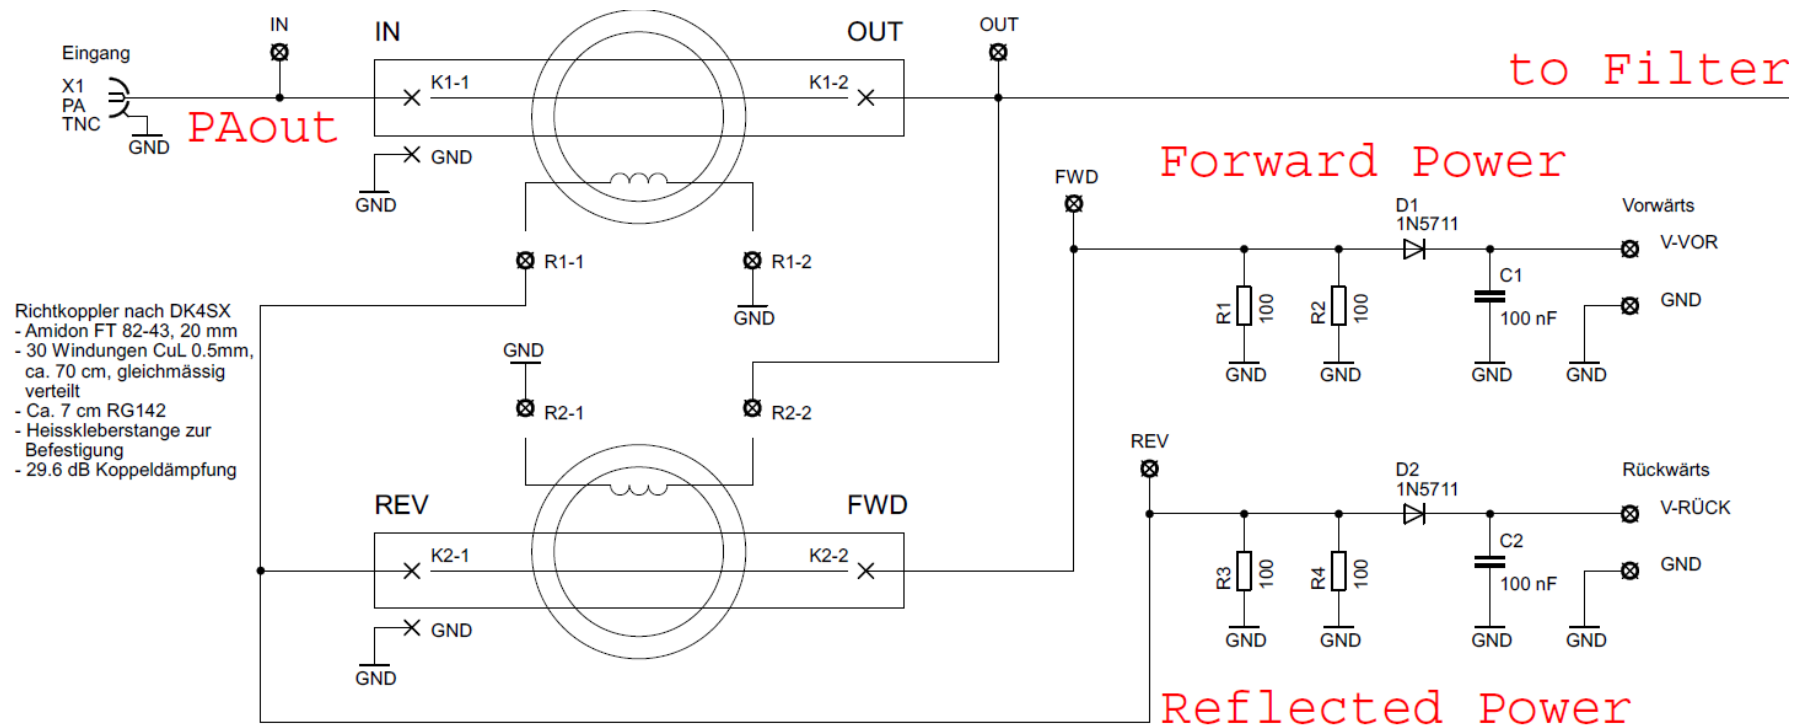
Eingang
X1
PA
TNC
GND
PAout
IN
IN
K1-1
K1-2
OUT
OUT
to Filter
GND
GND
FWD
Forward Power
D1
1N5711
Vorwärts
V-VOR
R1-1
R1-2
GND
R1
100
R2
100
C1
100 nF
GND
GND
GND
GND
GND
Richtkoppler nach DK4SX
- Amidon FT 82-43, 20 mm
- 30 Windungen CuL 0.5mm, ca. 70 cm, gleichmässig verteilt
- Ca. 7 cm RG142
- Heisskleberstange zur Befestigung
- 29.6 dB Koppeldämpfung
GND
R2-1
R2-2
REV
D2
1N5711
Rückwärts
V-RÜCK
REV
FWD
K2-1
K2-2
R3
100
R4
100
C2
100 nF
GND
GND
GND
GND
GND
GND
GND
Reflected Power